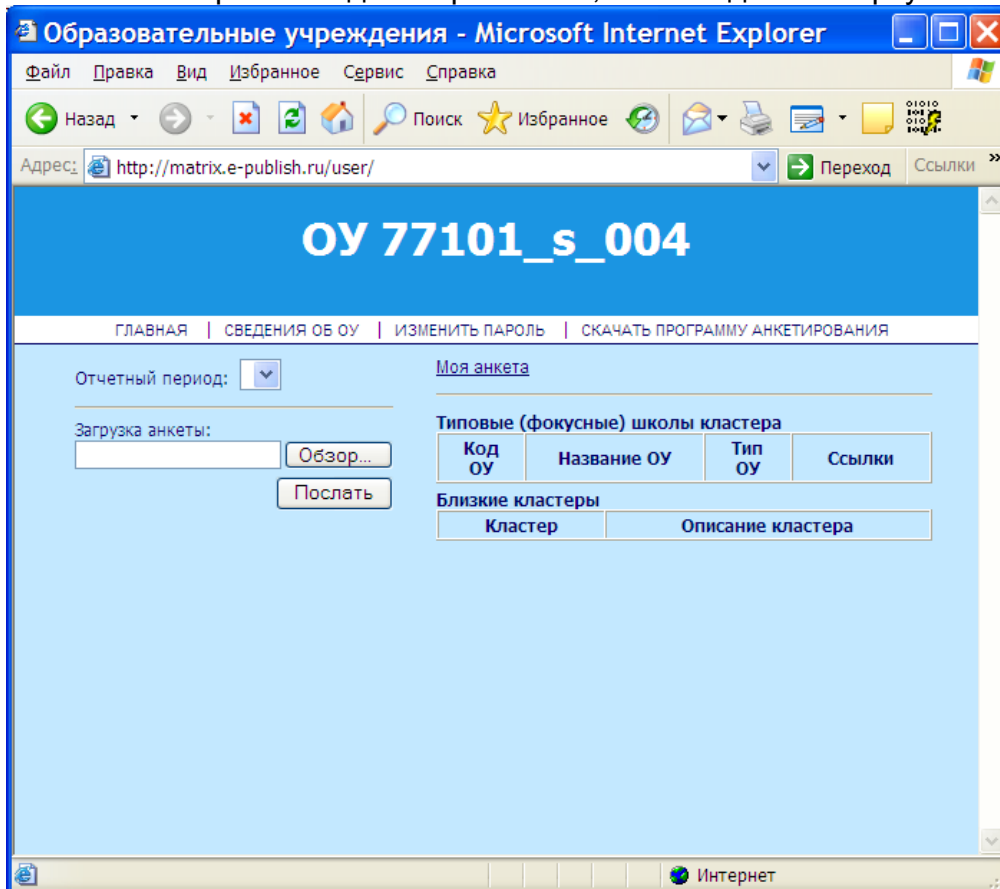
Образовательные учреждения - Microsoft Internet Explorer

Файл Правка Вид Избранное Сервис Справка

Назад Поиск Избранное

Адрес: http://matrix.e-publish.ru/user/ Переход Ссылки

ОУ 77101_s_004

ГЛАВНАЯ | СВЕДЕНИЯ ОБ ОУ | ИЗМЕНИТЬ ПАРОЛЬ | СКАЧАТЬ ПРОГРАММУ АНКЕТИРОВАНИЯ

Отчетный период:

Загрузка анкеты:

Обзор...

Послать

Моя анкета

Типовые (фокусные) школы кластера

| Код ОУ | Название ОУ | Тип ОУ | Ссылки |
|---|---|---|---|

Близкие кластеры

| Кластер | Описание кластера |
|---|---|

Интернет